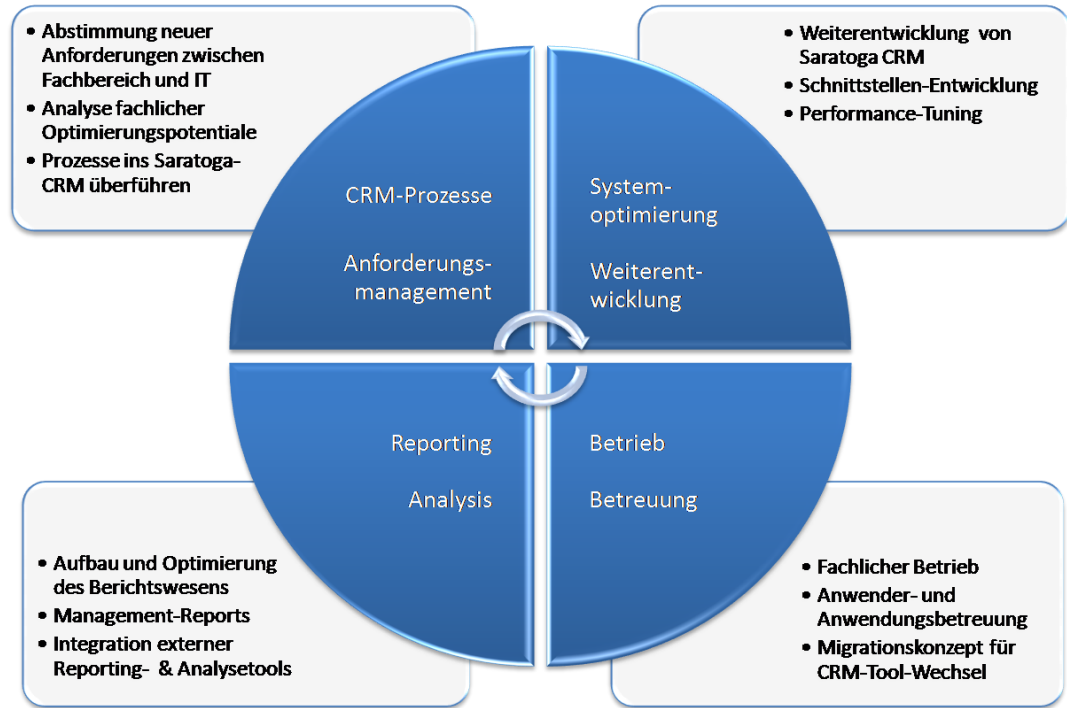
• Abstimmung neuer Anforderungen zwischen Fachbereich und IT
• Analyse fachlicher Optimierungspotentiale
• Prozesse ins Saratoga-CRM überführen

• Weiterentwicklung von Saratoga CRM
• Schnittstellen-Entwicklung
• Performance-Tuning

CRM-Prozesse

Anforderungsmanagement

System-optimierung

Weiterent-wicklung

Reporting

Analysis

Betrieb

Betreuung

• Aufbau und Optimierung des Berichtswesens
• Management-Reports
• Integration externer Reporting- & Analysetools

• Fachlicher Betrieb
• Anwender- und Anwendungsbetreuung
• Migrationskonzept für CRM-Tool-Wechsel